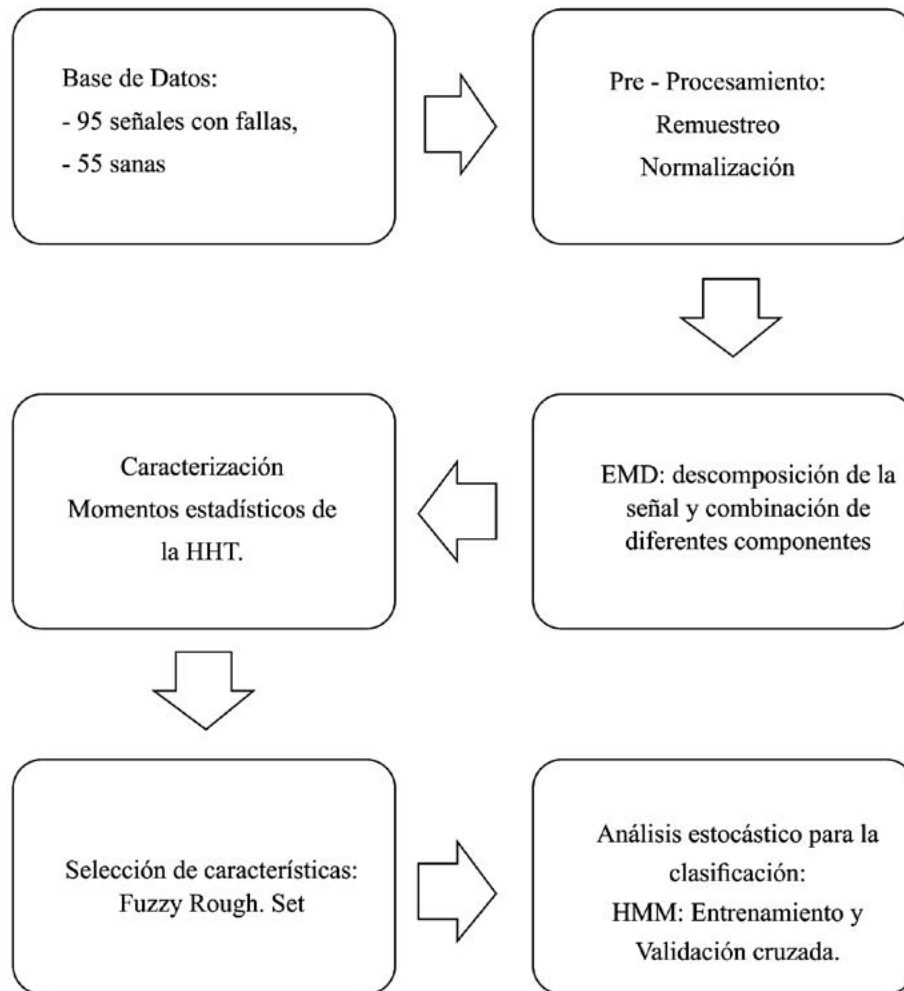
Base de Datos:
- 95 señales con fallas,
- 55 sanas

Pre - Procesamiento:
Remuestreo
Normalización

EMD: descomposición de la señal y combinación de diferentes componentes

Caracterización
Momentos estadísticos de la HHT.

Selección de características:
Fuzzy Rough. Set

Análisis estocástico para la clasificación:
HMM: Entrenamiento y Validación cruzada.